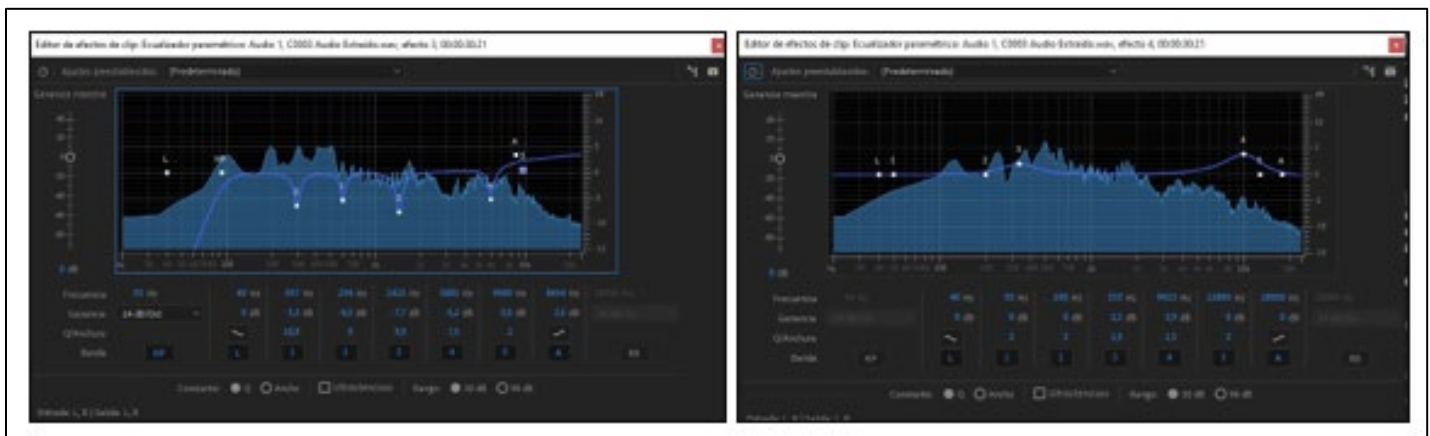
Editor de efectos de clip: Ecualizador paramétrico: Audio 1, C0003 Audio Extraído.wav, efecto 3, 00:00:00:21

Ajustes preestablecidos: (Predeterminado)

Ganancia maestra

0 dB

Frecuencia
Ganancia
Q/Anchura
Banda

HP

L

1

2

3

4

5

H

HP

Constante: Q Anchura

Ultradefinición

Rango: 30 dB 96 dB

Entrada: L, R | Salida: L, R

Editor de efectos de clip: Ecualizador paramétrico: Audio 1, C0003 Audio Extraído.wav, efecto 4, 00:00:00:21

Ajustes preestablecidos: (Predeterminado)

Ganancia maestra

0 dB

Frecuencia
Ganancia
Q/Anchura
Banda

HP

L

1

2

3

4

5

H

HP

Constante: Q Anchura

Ultradefinición

Rango: 30 dB 96 dB

Entrada: L, R | Salida: L, R